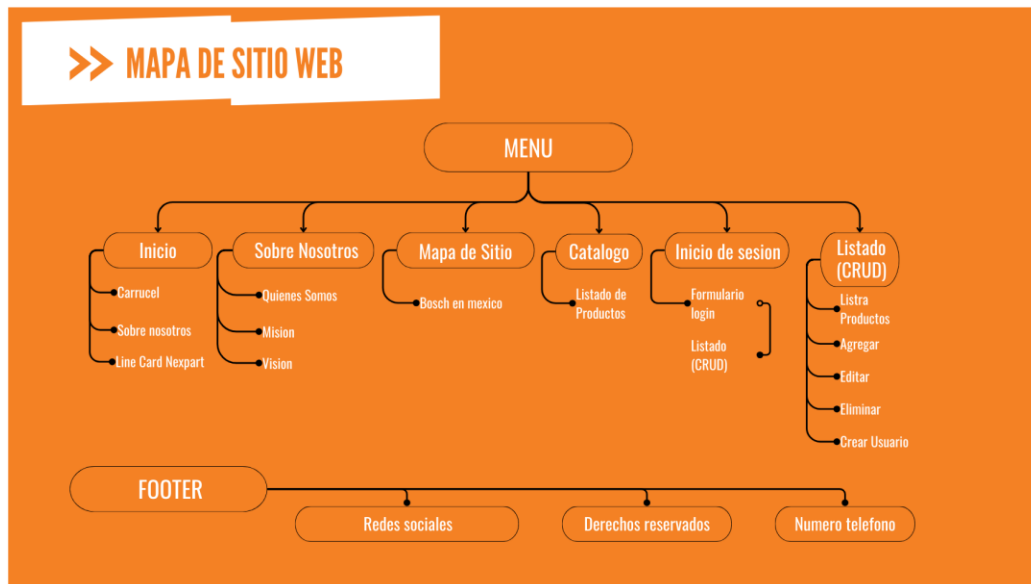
>> MAPA DE SITIO WEB

MENU

Inicio
Carrucel
Sobre nosotros
Line Card Nexpart

Sobre Nosotros
Quienes Somos
Mision
Vision

Mapa de Sitio
Bosch en mexico

Catalogo
Listado de Productos

Inicio de sesion
Formulario login
Listado (CRUD)

Listado (CRUD)
Listra Productos
Agregar
Editar
Eliminar
Crear Usuario

FOOTER
Redes sociales
Derechos reservados
Numero telefono